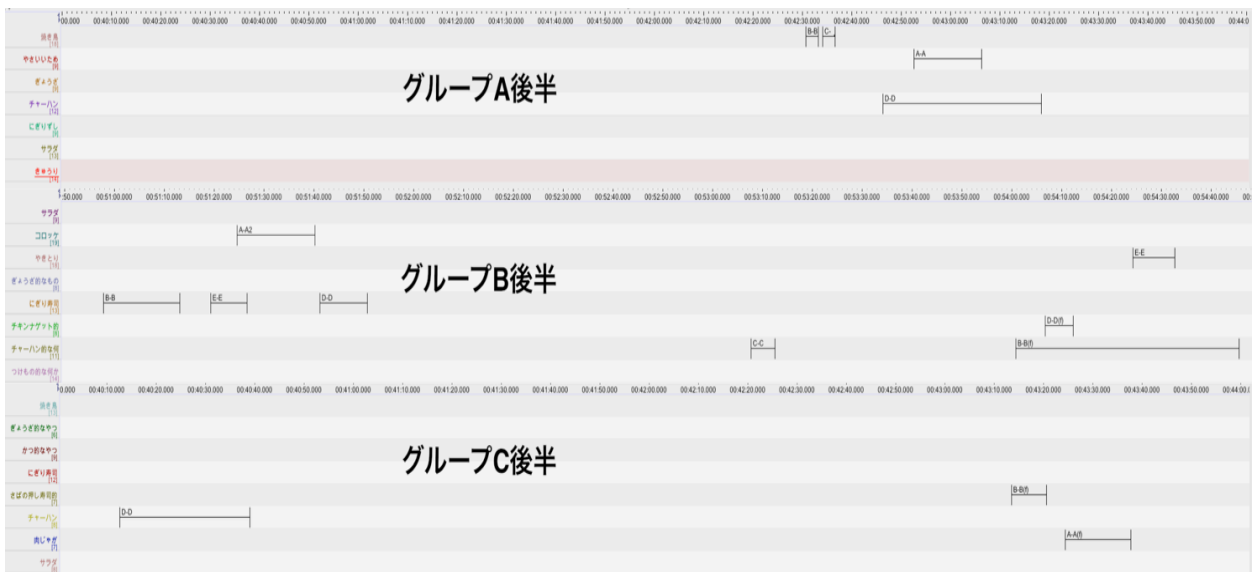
00.000 00:40:10.000 00:40:20.000 00:40:30.000 00:40:40.000 00:40:50.000 00:41:00.000 00:41:10.000 00:41:20.000 00:41:30.000 00:41:40.000 00:41:50.000 00:42:00.000 00:42:10.000 00:42:20.000 00:42:30.000 00:42:40.000 00:42:50.000 00:43:00.000 00:43:10.000 00:43:20.000 00:43:30.000 00:43:40.000 00:43:50.000 00:44:0

鮭冬具 [19]
やさいいため [8]
ぎょうざ [8]
チャーハン [12]
にぎりずし [8]
サラダ [19]
きゅうり [14]

B-B C-
A-A
D-D

グループA後半

50.000 00:51:00.000 00:51:10.000 00:51:20.000 00:51:30.000 00:51:40.000 00:51:50.000 00:52:00.000 00:52:10.000 00:52:20.000 00:52:30.000 00:52:40.000 00:52:50.000 00:53:00.000 00:53:10.000 00:53:20.000 00:53:30.000 00:53:40.000 00:53:50.000 00:54:00.000 00:54:10.000 00:54:20.000 00:54:30.000 00:54:40.000

サラダ [8]
コロッケ [19]
やきとり [10]
ぎょうざ的なもの [8]
にぎり寿司 [13]
チキンナゲット的 [8]
チャーハン的な何 [11]
つけもの的な何か [8]

A-A2
E-E
B-B E-E D-D
D-D(f)
C-C B-B(f)

グループB後半

0.000 00:40:10.000 00:40:20.000 00:40:30.000 00:40:40.000 00:40:50.000 00:41:00.000 00:41:10.000 00:41:20.000 00:41:30.000 00:41:40.000 00:41:50.000 00:42:00.000 00:42:10.000 00:42:20.000 00:42:30.000 00:42:40.000 00:42:50.000 00:43:00.000 00:43:10.000 00:43:20.000 00:43:30.000 00:43:40.000 00:43:50.000 00:44:00.0

鮭冬具 [13]
ぎょうざ的なやつ [8]
かつ的なやつ [8]
にぎり寿司 [12]
さばの押し寿司的 [7]
チャーハン [8]
肉じゃが [7]
サラダ [8]

B-B(f)
D-D
A-A(f)

グループC後半